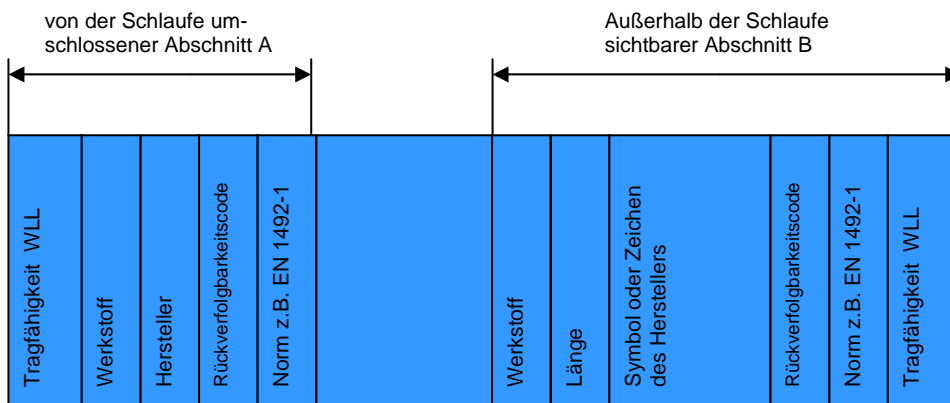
von der Schlaufe umschlossener Abschnitt A

Außerhalb der Schlaufe sichtbarer Abschnitt B

Tragfähigkeit WLL

Werkstoff

Hersteller

Rückverfolgbarkeitscode

Norm z.B. EN 1492-1

Werkstoff

Länge

Symbol oder Zeichen des Herstellers

Rückverfolgbarkeitscode

Norm z.B. EN 1492-1

Tragfähigkeit WLL